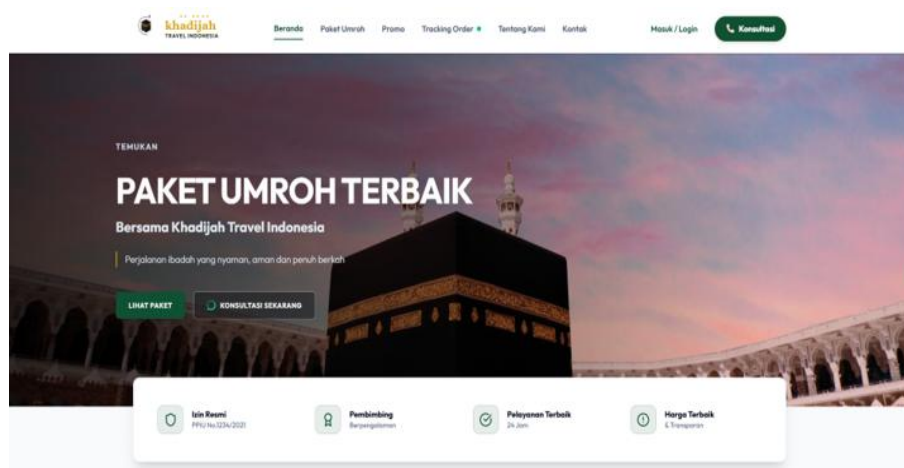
khadijah
TRAVEL INDONESIA

Beranda Paket Umroh Promo Tracking Order Tentang Kami Kontak

Masuk / Login Konsultasi

TEMUKAN

PAKET UMROH TERBAIK

Bersama Khadijah Travel Indonesia

Perjalanan ibadah yang nyaman, aman dan penuh berkah

LIHAT PAKET KONSULTASI SEKARANG

Izin Resmi
PPIU No.1234/2021

Pembimbing
Berpengalaman

Pelayanan Terbaik
24 Jam

Harga Terbaik
& Transparan